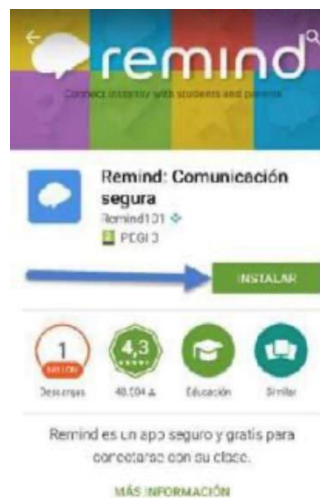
remind

Connect instantly with students and parents

Remind: Comunicación segura

Remind101

PEGI 3

INSTALAR

1 MILLÓN

Descargas

4,3

48.504

Educación

Similar

Remind es un app seguro y gratis para conectarse con su clase.

MÁS INFORMACIÓN